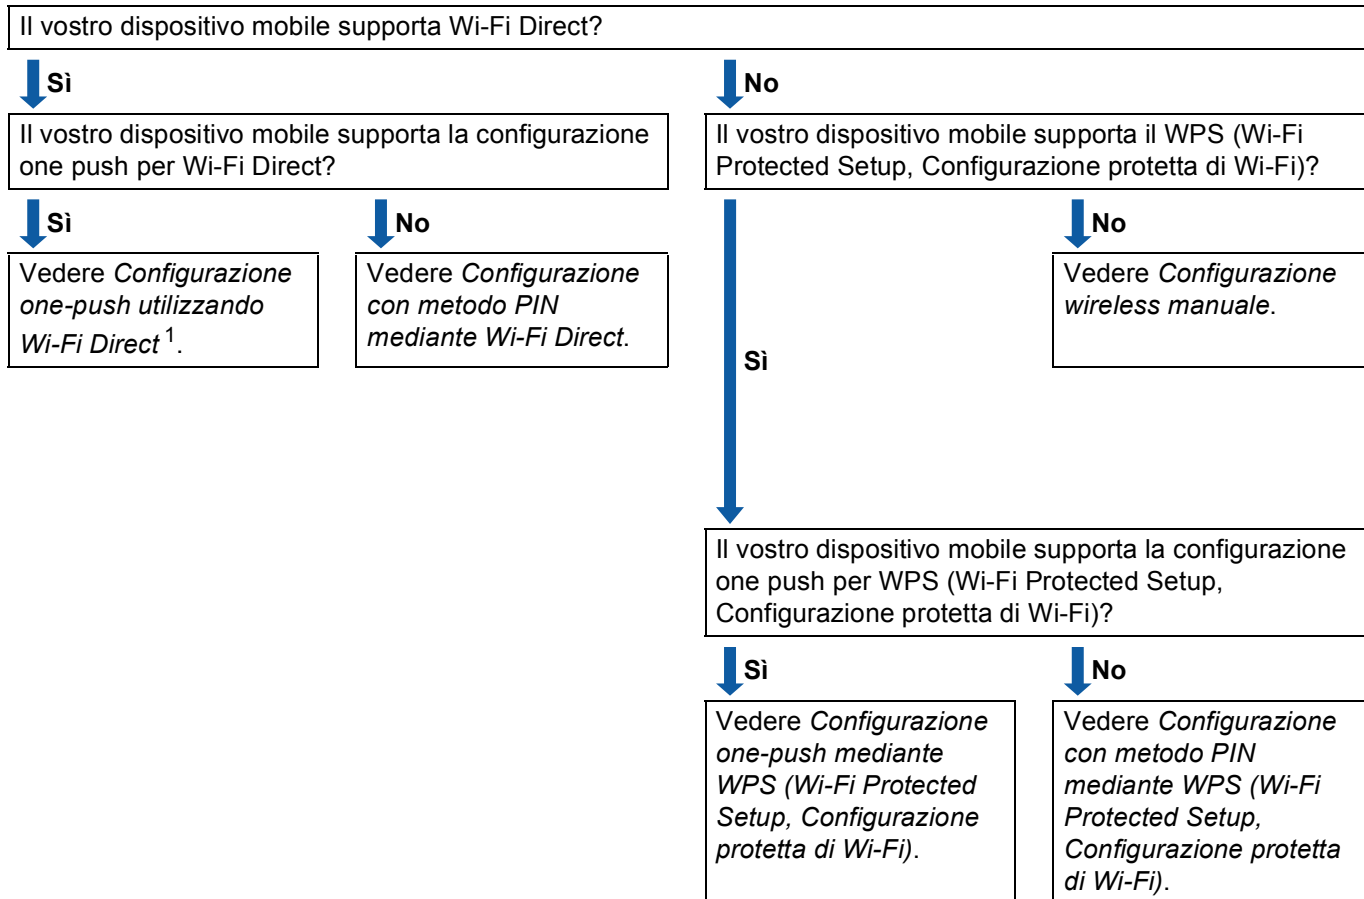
Il vostro dispositivo mobile supporta Wi-Fi Direct?

Sì

Il vostro dispositivo mobile supporta la configurazione one push per Wi-Fi Direct?

Sì

Vedere *Configurazione one-push utilizzando Wi-Fi Direct* $^1$.

No

Vedere *Configurazione con metodo PIN mediante Wi-Fi Direct*.

No

Il vostro dispositivo mobile supporta il WPS (Wi-Fi Protected Setup, Configurazione protetta di Wi-Fi)?

No

Vedere *Configurazione wireless manuale*.

Sì

Il vostro dispositivo mobile supporta la configurazione one push per WPS (Wi-Fi Protected Setup, Configurazione protetta di Wi-Fi)?

Sì

Vedere *Configurazione one-push mediante WPS (Wi-Fi Protected Setup, Configurazione protetta di Wi-Fi)*.

No

Vedere *Configurazione con metodo PIN mediante WPS (Wi-Fi Protected Setup, Configurazione protetta di Wi-Fi)*.